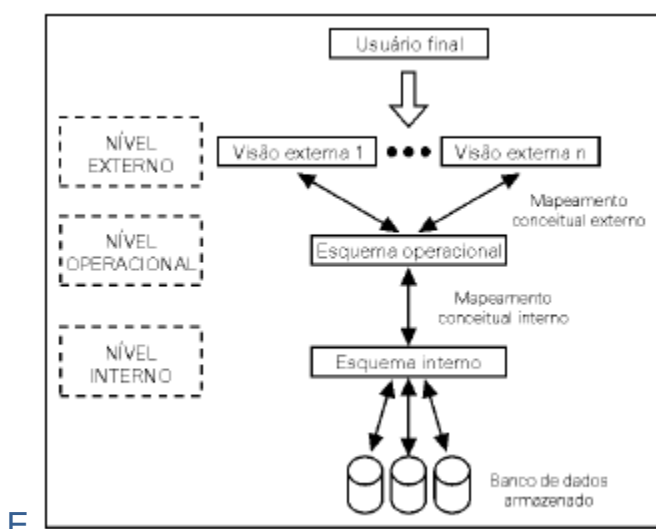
Usuário final

NÍVEL EXTERNO

Visão externa 1 ••• Visão externa n

Mapeamento conceitual externo

NÍVEL OPERACIONAL

Esquema operacional

Mapeamento conceitual interno

NÍVEL INTERNO

Esquema interno

Banco de dados armazenado

E